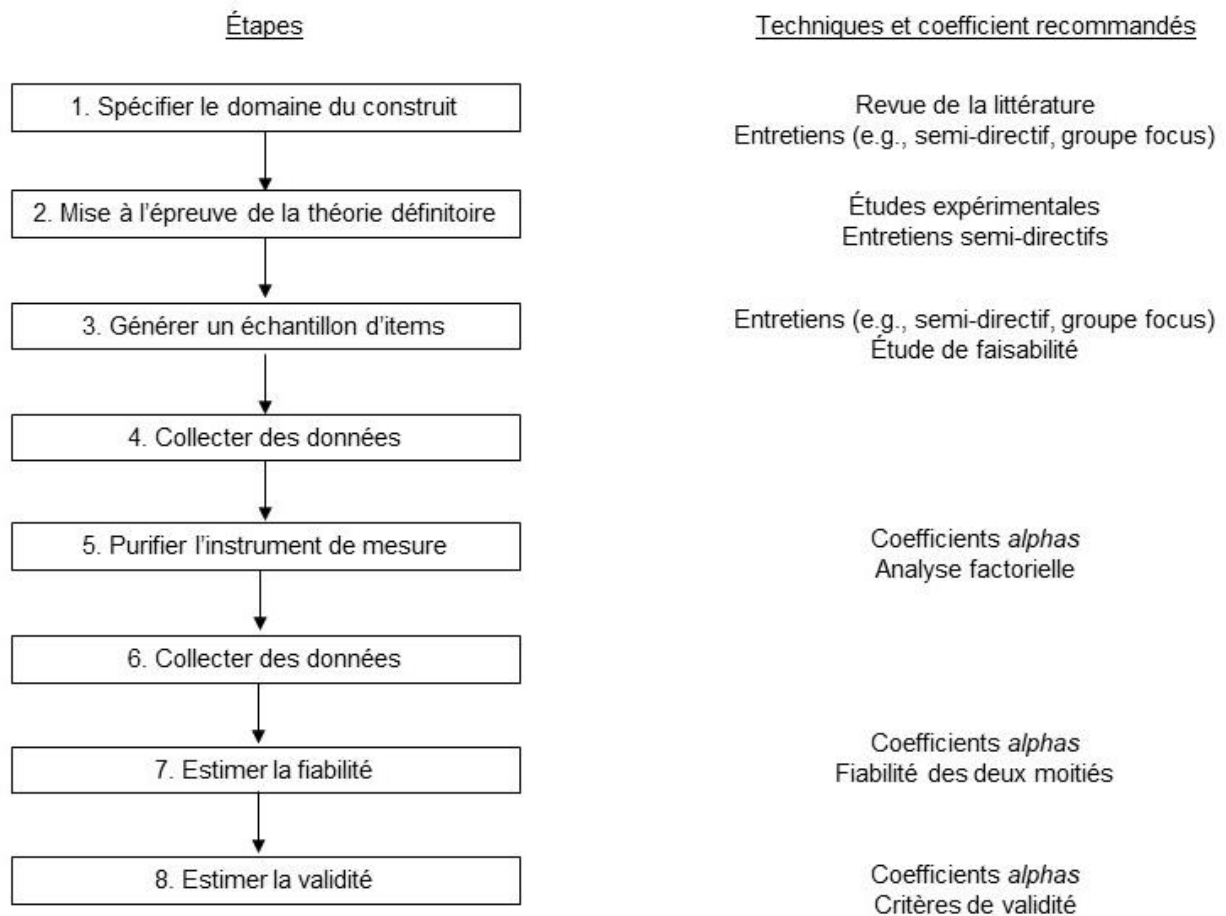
Étapes

Techniques et coefficient recommandés

1. Spécifier le domaine du construit

Revue de la littérature
Entretiens (e.g., semi-directif, groupe focus)

2. Mise à l'épreuve de la théorie définitoire

Études expérimentales
Entretiens semi-directifs

3. Générer un échantillon d'items

Entretiens (e.g., semi-directif, groupe focus)
Étude de faisabilité

4. Collecter des données

5. Purifier l'instrument de mesure

Coefficients alphas
Analyse factorielle

6. Collecter des données

7. Estimer la fiabilité

Coefficients alphas
Fiabilité des deux moitiés

8. Estimer la validité

Coefficients alphas
Critères de validité